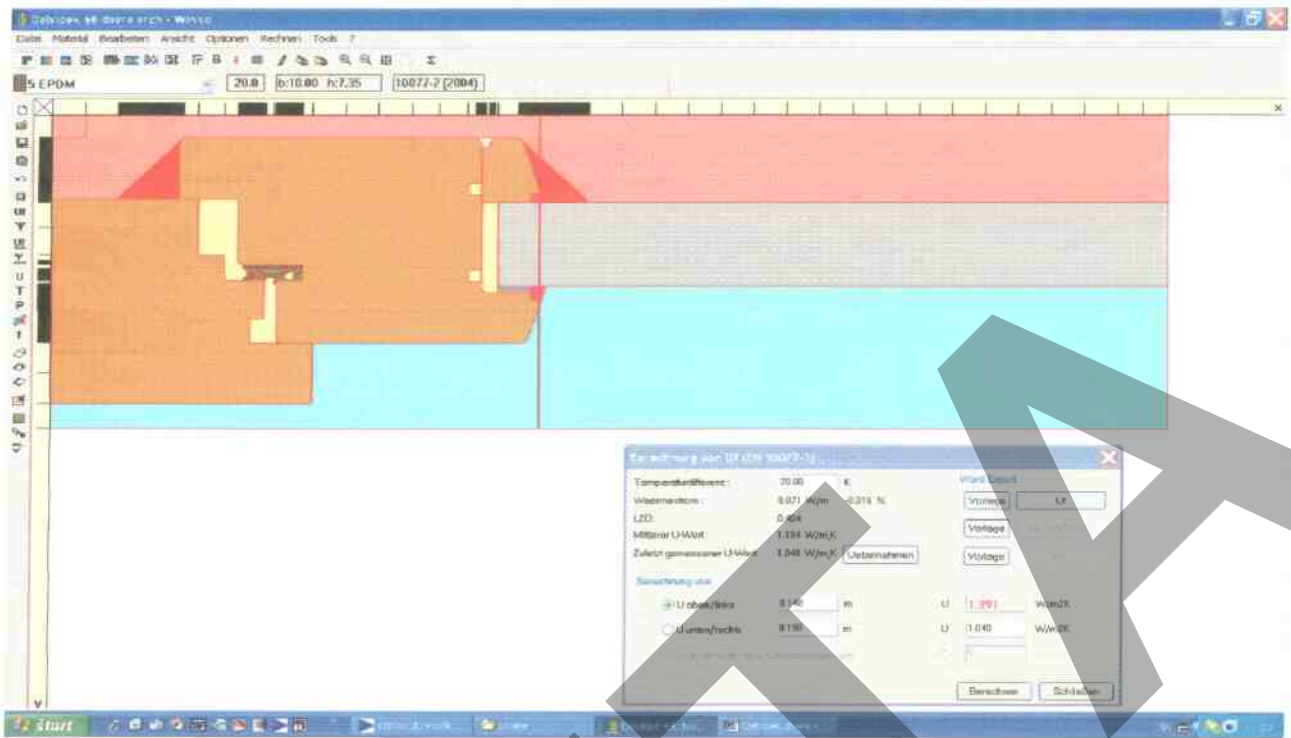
Datei Material Bearbeiten Ansicht Optionen Rechnen Tools ?

5 EPDM

20.8 b:10.80 h:7.35 10077-2 (2004)

Berechnung von Uf (EN 10077-2)

Temperaturdifferenz: 20.00 K

Waermestrom: 0.071 W/m 0.016 %

L2D: 0.404

Mittlerer U-Wert: 1.194 W/m2K

Zuletzt gemessener U-Wert: 1.046 W/m2K Uebernehmen

Vorlage Uf

Vorlage

Vorlage

Berechnung von

U oben/links 0.140 m U 1.391 W/m2K

U unten/rechts 0.110 m U 1.040 W/m2K

Berechnen Schließen

Start